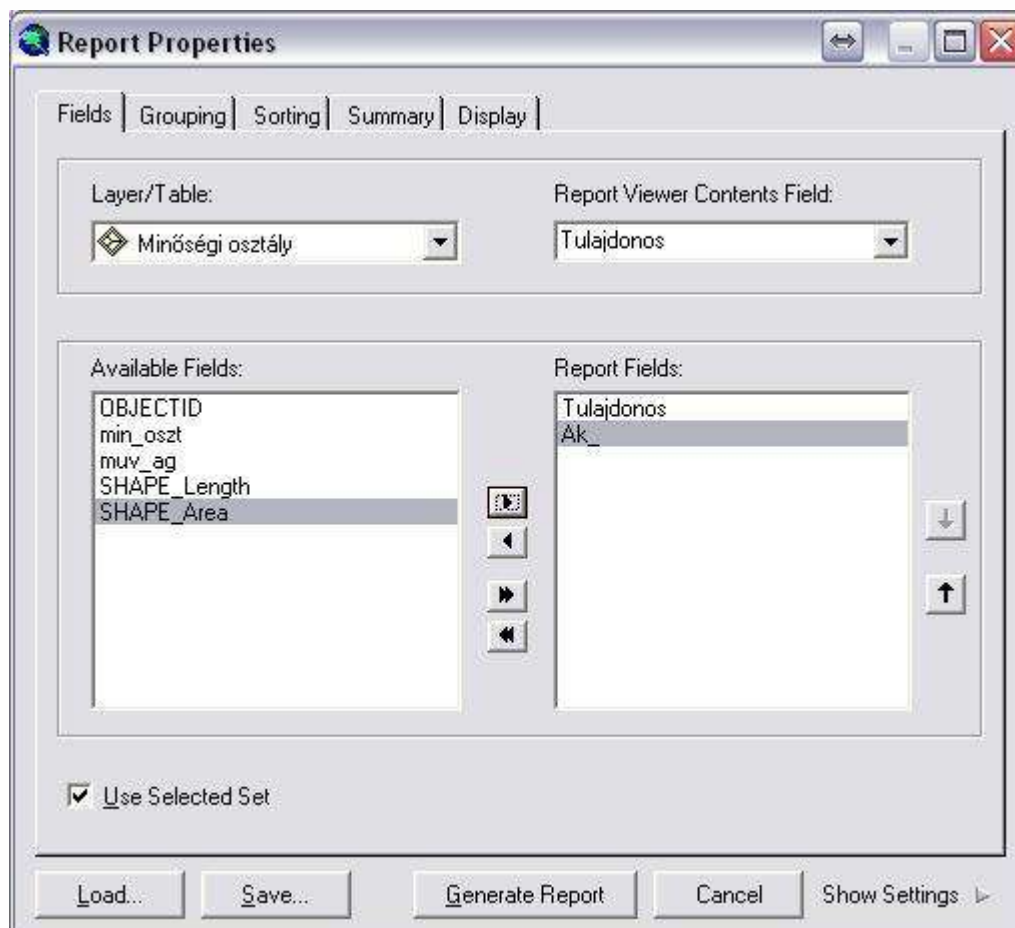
Report Properties

Fields | Grouping | Sorting | Summary | Display

Layer/Table:
Minőségi osztály

Report Viewer Contents Field:
Tulajdonos

Available Fields:
OBJECTID
min_oszt
muv_ag
SHAPE_Length
SHAPE_Area

Report Fields:
Tulajdonos
Ak_

Use Selected Set

Load...
Save...
Generate Report
Cancel
Show Settings